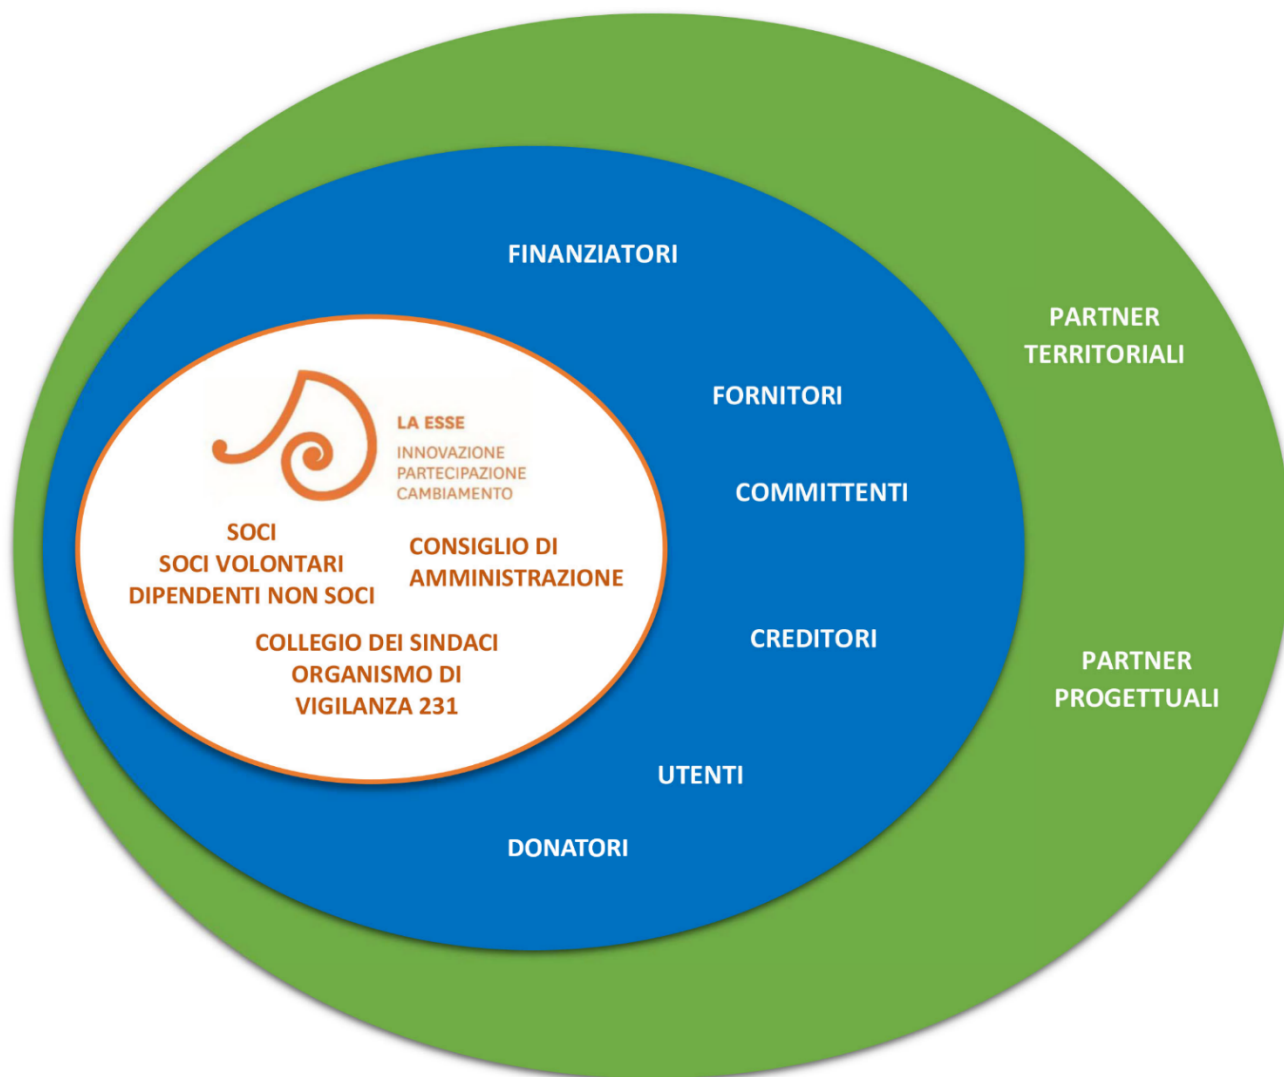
FINANZIATORI

PARTNER TERRITORIALI

FORNITORI

LA ESSE
INNOVAZIONE
PARTECIPAZIONE
CAMBIAMENTO

COMMITTENTI

SOCI
SOCI VOLONTARI
DIPENDENTI NON SOCI

CONSIGLIO DI AMMINISTRAZIONE

COLLEGIO DEI SINDACI
ORGANISMO DI VIGILANZA 231

CREDITORI

PARTNER PROGETTUALI

UTENTI

DONATORI